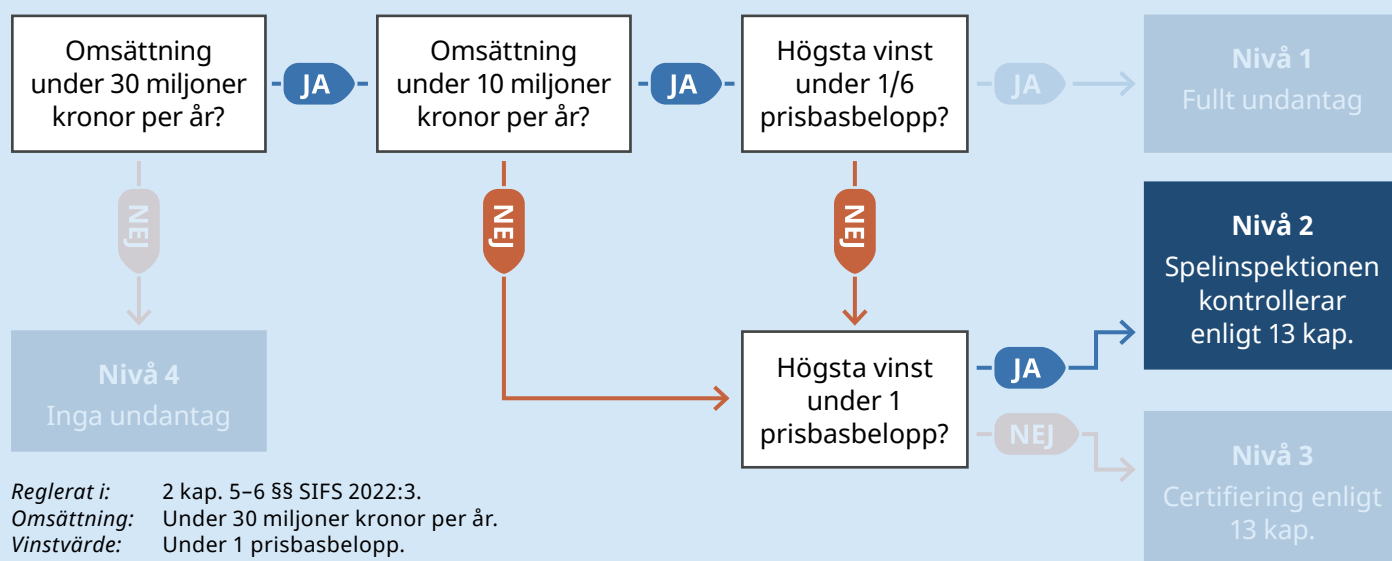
Omsättning under 30 miljoner kronor per år?

JA

Omsättning under 10 miljoner kronor per år?

JA

Högsta vinst under 1/6 prisbasbelopp?

JA

Nivå 1
Fullt undantag

NEJ

NEJ

NEJ

Nivå 2
Spelinspektionen kontrollerar enligt 13 kap.

Nivå 4
Inga undantag

Högsta vinst under 1 prisbasbelopp?

JA

NEJ

Nivå 3
Certifiering enligt 13 kap.

*Reglerat i:* 2 kap. 5–6 §§ SIFS 2022:3.
*Omsättning:* Under 30 miljoner kronor per år.
*Vinstvärde:* Under 1 prisbasbelopp.